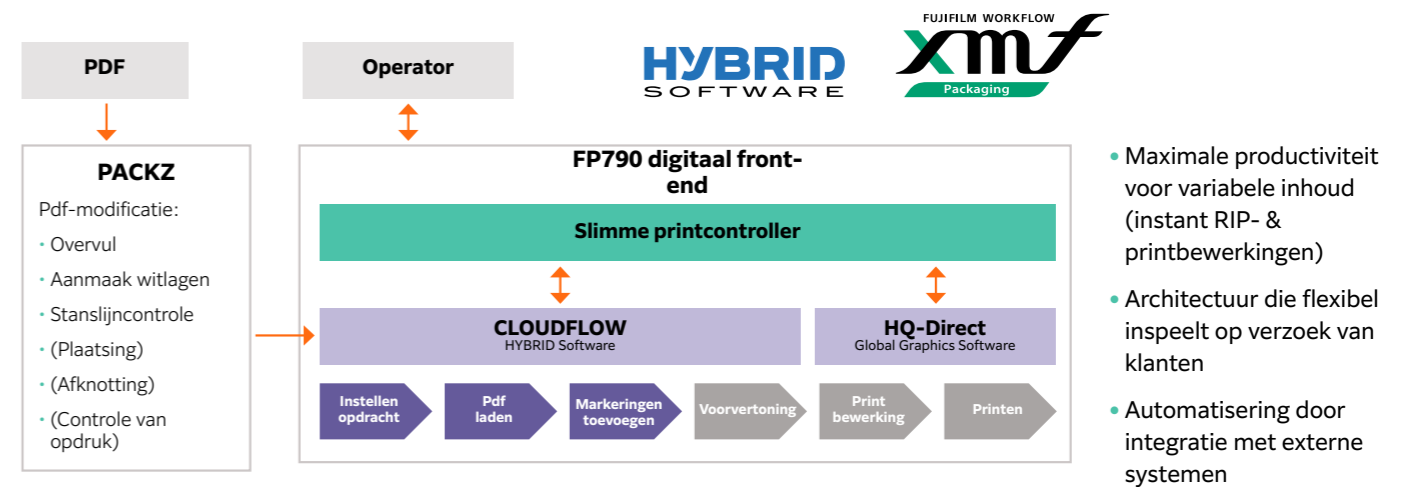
PDF

Operator

HYBRID SOFTWARE

FUJIFILM WORKFLOW
xmf
Packaging

PACKZ
Pdf-modificatie:
· Overvul
· Aanmaak witlagen
· Stanslijncontrole
· (Plaatsing)
· (Afknotting)
· (Controle van opdruk)

FP790 digitaal front-end

Slimme printcontroller

CLOUDFLOW
HYBRID Software

HQ-Direct
Global Graphics Software

Instellen opdracht

Pdf laden

Markeringen toevoegen

Voorvertoning

Print bewerking

Printen

• Maximale productiviteit voor variabele inhoud (instant RIP- & printbewerkingen)

• Architectuur die flexibel inspeelt op verzoek van klanten

• Automatisering door integratie met externe systemen